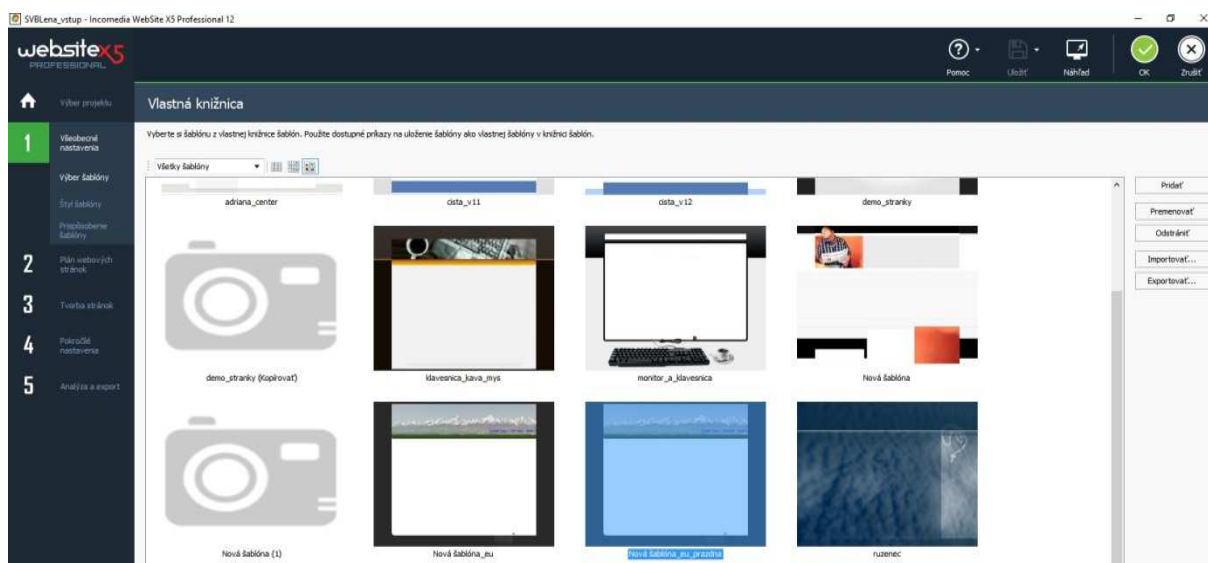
SVBLena_vstup - Incomedia WebSite X5 Professional 12

websitex5 PROFESSIONAL

Pomoc
Uložiť
Náhľad
OK
Zrušiť

Výber projektu

1 Všeobecné nastavenia

Výber šablóny

Štýl šablóny

Prispôsobenie šablóny

2 Plán webových stránok

3 Tvorba stránok

4 Pokročilé nastavenia

5 Analýza a export

Vlastná knižnica

Vyberte si šablónu z vlastnej knižnice šablón. Použite dostupné príkazy na uloženie šablóny ako vlastnej šablóny v knižnici šablón.

Všetky šablóny

adriana_center
cista_v11
cista_v12
demo_stranky
demo_stranky (Kopírovať)
klavesnica_kava_mys
monitor_a_klavesnica
Nová šablóna
Nová šablóna (1)
Nová šablóna_eu
Nová šablóna_eu_prazdna
ruzenec

Pridať
Premenovať
Odstrániť
Importovať...
Exportovať...